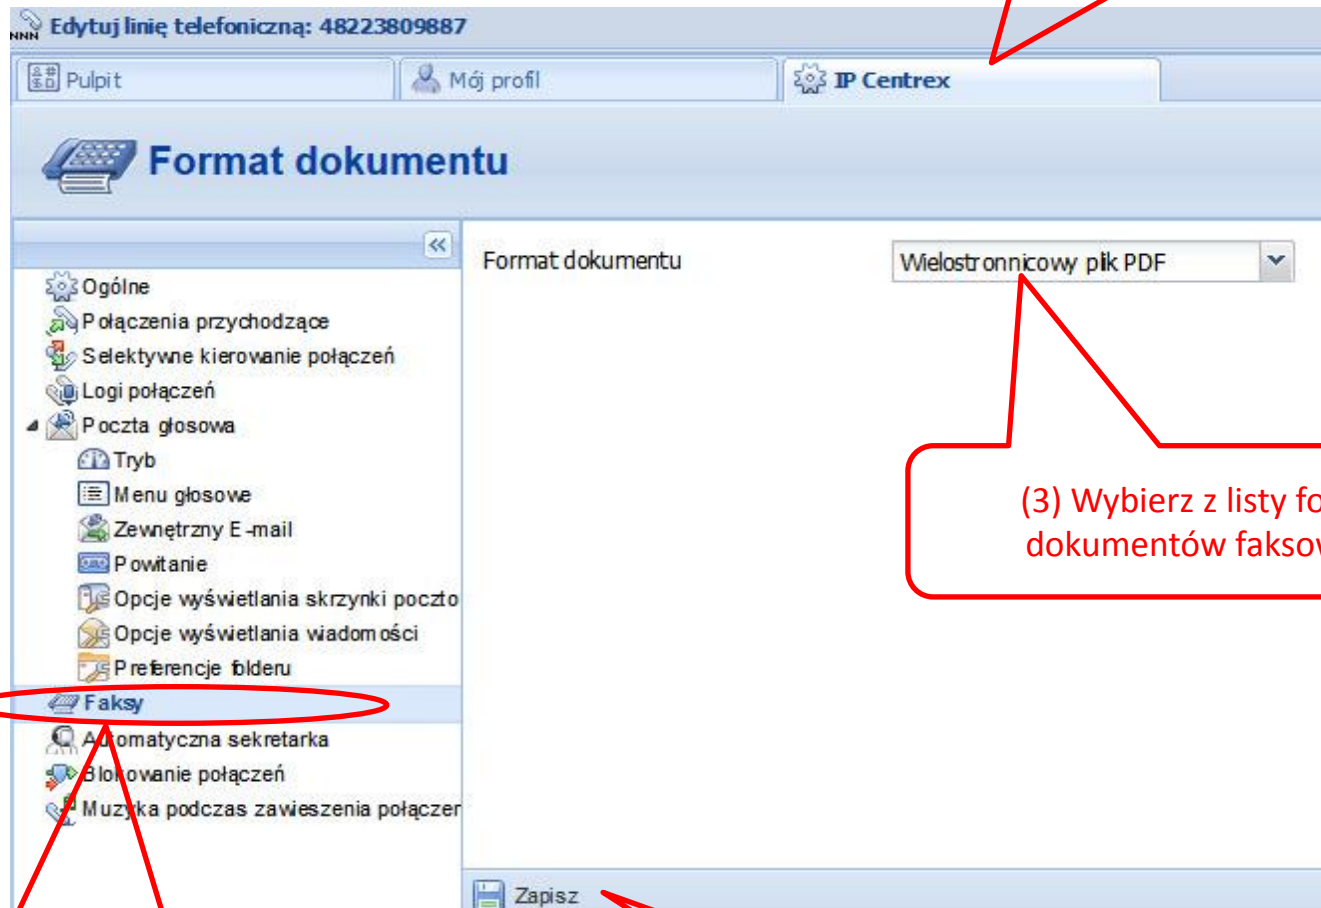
Edytuj linię telefoniczną: 48223809887

Pulpit

Mój profil

IP Centrex

Format dokumentu

Ogólne
Połączenia przychodzące
Selektywne kierowanie połączeń
Logi połączeń
Poczta głosowa
Tryb
Menu głosowe
Zewnętrzny E-mail
Powitanie
Opcje wyświetlania skrzynki poczto
Opcje wyświetlania wiadomości
Preferencje folderu
Faksy
Automatyczna sekretarka
Blokowanie połączeń
Muzyka podczas zawieszenia połączeń

Format dokumentu

Wielostronnicowy plik PDF

(3) Wybierz z listy fo
dokumentów faksov

Zapisz